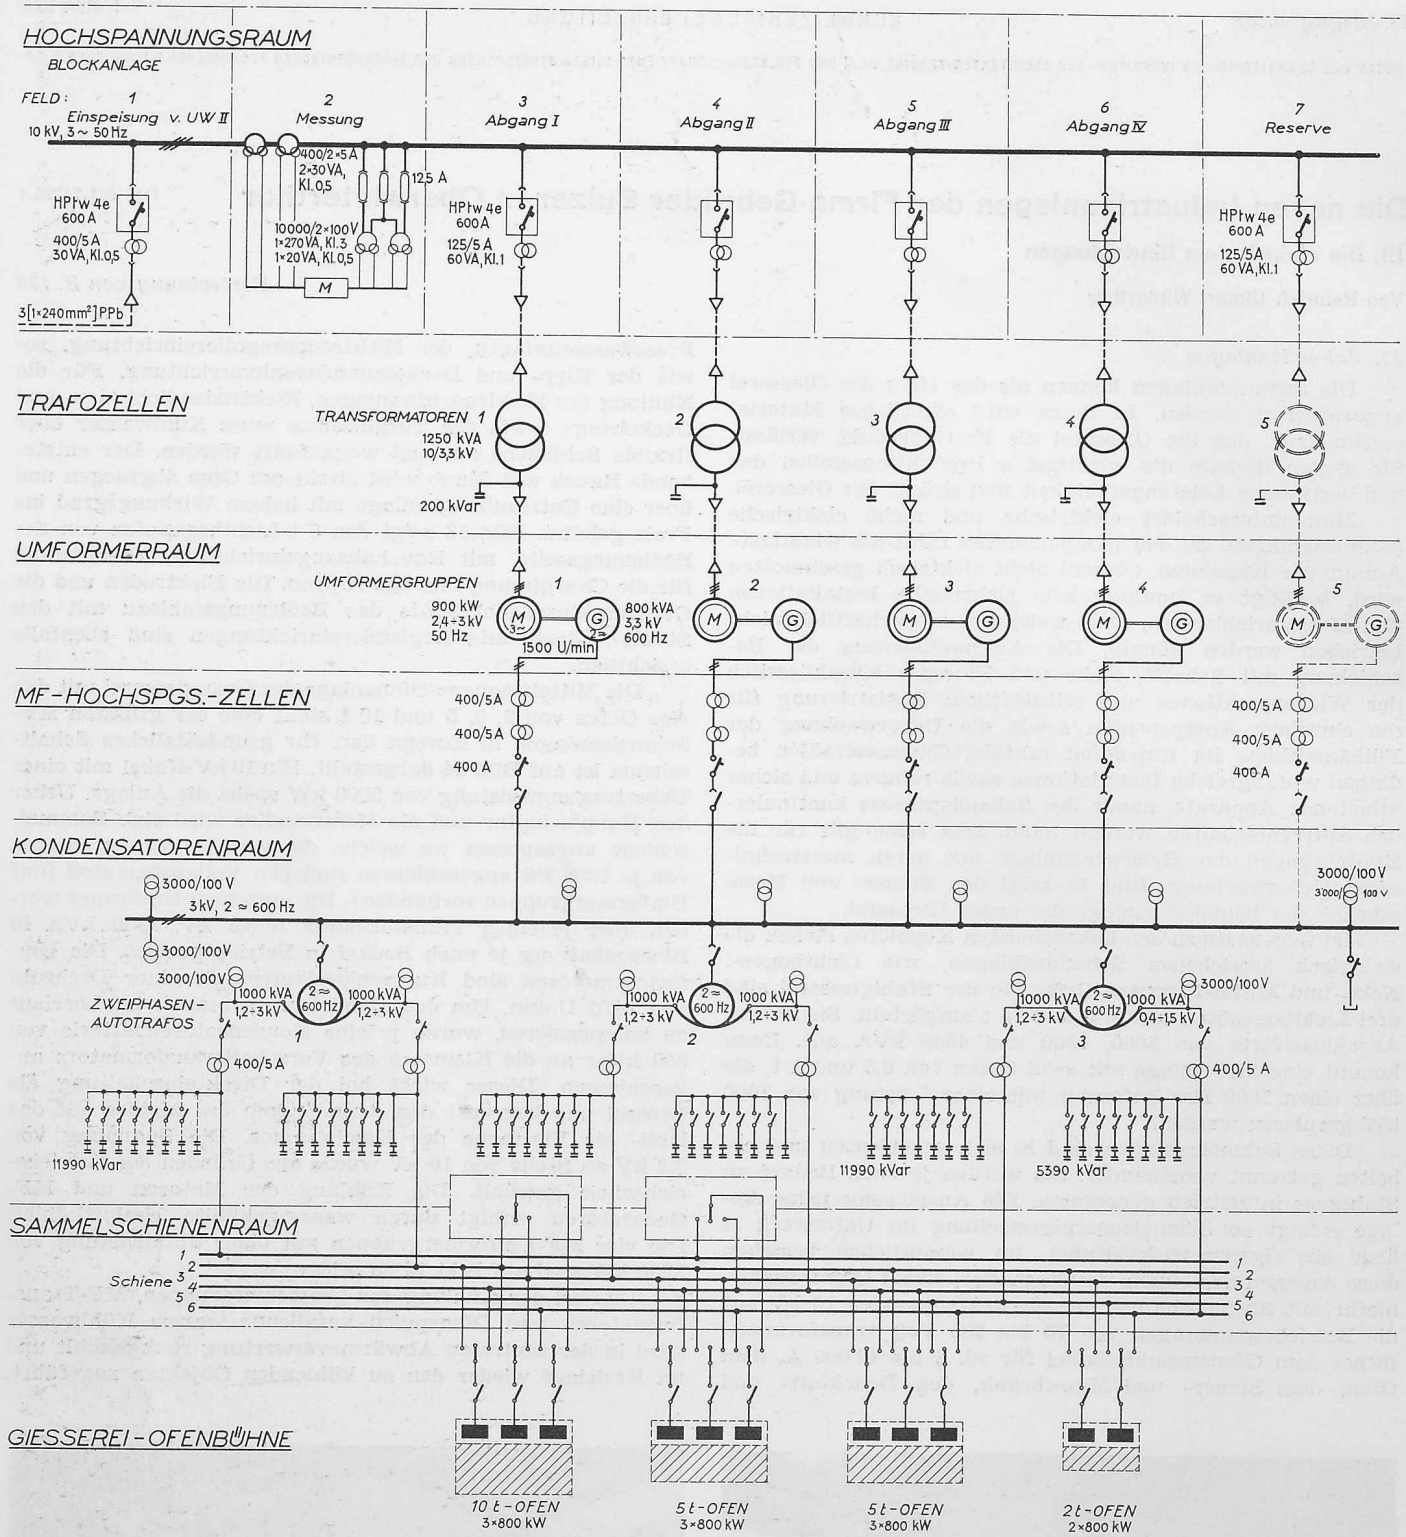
HOCHSPANNUNGSRAUM

BLOCKANLAGE

FELD: 1 Einspeisung v. UW II 10 kV, 3~ 50 Hz

2 Messung

3 Abgang I

4 Abgang II

5 Abgang III

6 Abgang IV

7 Reserve

HPfw 4e 600 A
400/5 A 30 VA, Kl. 0,5

400/2×5 A 2×30 VA, Kl. 0,5

12,5 A

10000/2×100 V 1×270 VA, Kl. 3 1×20 VA, Kl. 0,5

M

HPfw 4e 600 A
125/5 A 60 VA, Kl. 1

HPfw 4e 600 A
125/5 A 60 VA, Kl. 1

3[1×240 mm²] PPb

TRAFOZELLEN

TRANSFORMATOREN 1
1250 kVA 10/3,3 kV

2 3 4 5

200 kVar

UMFORMERRAUM

UMFORMERGRUPPEN 1

900 kW 2,4÷3 kV 50 Hz

M G

800 kVA 3,3 kV 600 Hz

1500 U/min

2 3 4 5

MF-HOCHSPGS.-ZELLEN

400/5 A
400/5 A
400 A

400/5 A
400/5 A
400 A

KONDENSATORENRAUM

3000/100 V

3 kV, 2 ≈ 600 Hz

3000/100 V

3000/100 V

3000/100 V

3000/100 V

3000/100 V

ZWEIPHASEN-AUTOTRAFOS

1000 kVA 1,2÷3 kV
2≈ 600 Hz
1000 kVA 1,2÷3 kV
1

1000 kVA 1,2÷3 kV
2≈ 600 Hz
1000 kVA 1,2÷3 kV
2

1000 kVA 1,2÷3 kV
2≈ 600 Hz
1000 kVA 0,4÷1,5 kV
3

400/5 A

400/5 A

11990 kVar

11990 kVar

5390 kVar

SAMMELSCHIENENRAUM

Schiene 1 2 3 4 5 6

1 2 3 4 5 6

GIESSEREI-OFENBÜHNE

10 t-OFEN 3×800 kW

5 t-OFEN 3×800 kW

5 t-OFEN 3×800 kW

2 t-OFEN 2×800 kW